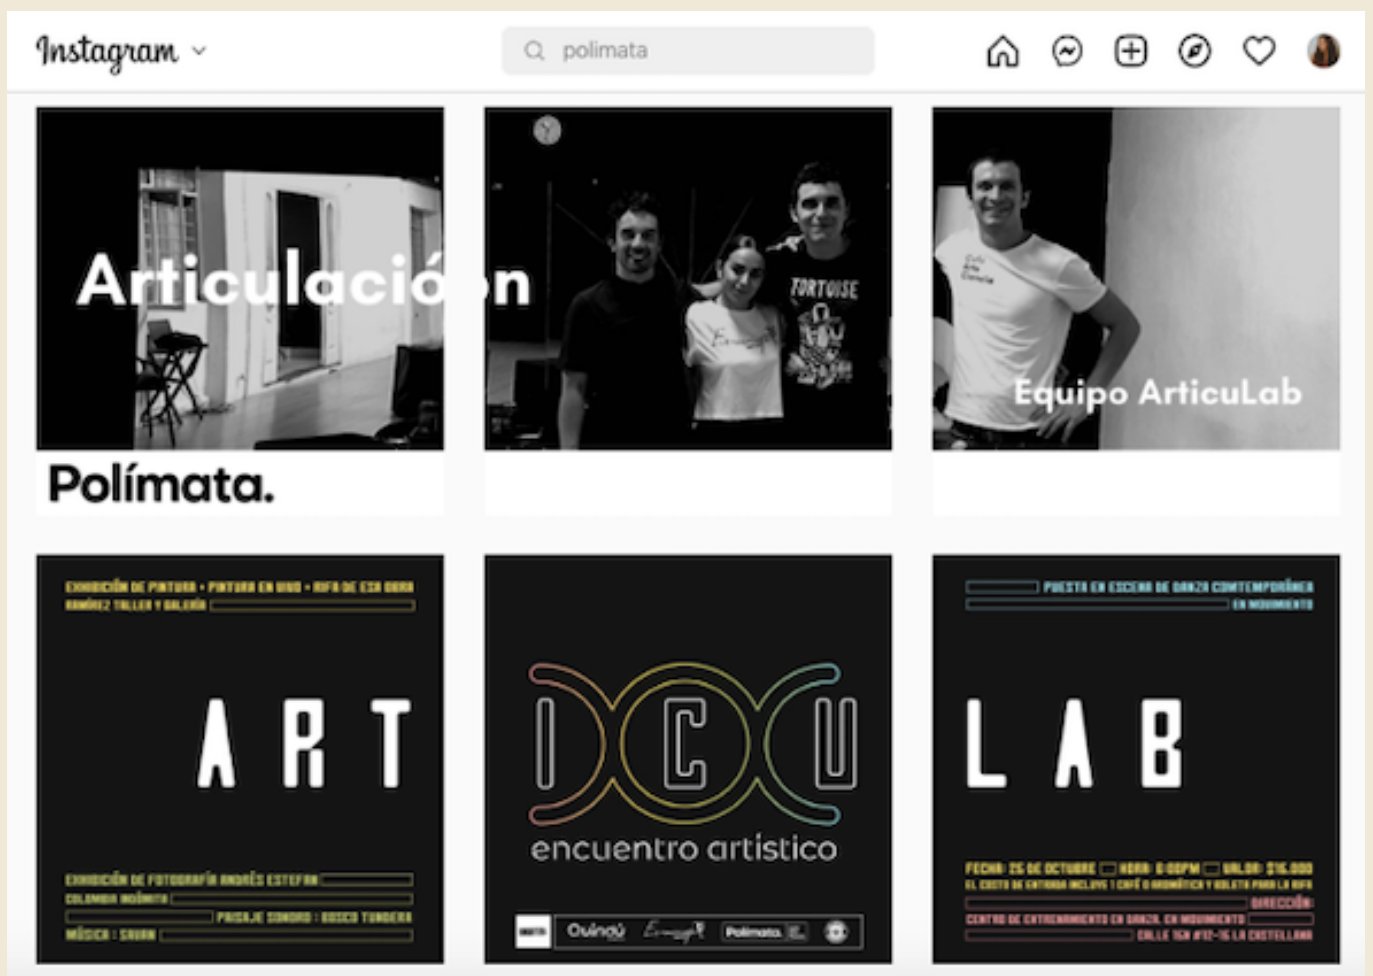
Instagram

polimata

Articulación

Polímata.

TORTOISE

Equipo ArticuLab

EXHIBICIÓN DE PINTURA • PINTURA EN VIVO • RIFA DE ESA OBRA
RAMÍREZ TALLER Y GALERÍA

ART

EXHIBICIÓN DE FOTOGRAFÍA ANDRÉS ESTEFAN
COLOMBIA INCÓGNITA
PAISAJE SONORO : BOSCO TUNDERA
MÚSICA : SAURA

ICU

encuentro artístico

Ouinoü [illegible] Polímata.

PUESTA EN ESCENA DE DANZA CONTEMPORÁNEA
EN MOVIMIENTO

LAB

FECHA: 25 DE OCTUBRE HORA: 6:00PM VALOR: $15.000
EL COSTO DE ENTRADA INCLUYE 1 CAFÉ O AROMÁTICA Y BOLETA PARA LA RIFA
DIRECCIÓN:
CENTRO DE ENTRENAMIENTO EN DANZA, EN MOVIMIENTO
CALLE 16A #12-16 LA CASTELLANA